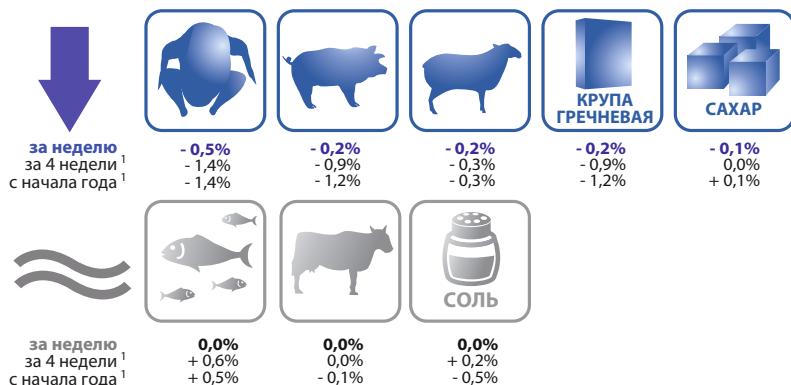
КРУПА ГРЕЧНЕВАЯ

САХАР

за неделю
за 4 недели $^1$
с начала года $^1$

| - 0,5% | - 0,2% | - 0,2% | - 0,2% | - 0,1% |
|---|---|---|---|---|
| - 1,4% | - 0,9% | - 0,3% | - 0,9% | 0,0% |
| - 1,4% | - 1,2% | - 0,3% | - 1,2% | + 0,1% |

СОЛЬ

за неделю
за 4 недели $^1$
с начала года $^1$

| 0,0% | 0,0% | 0,0% |
|---|---|---|
| + 0,6% | 0,0% | + 0,2% |
| + 0,5% | - 0,1% | - 0,5% |